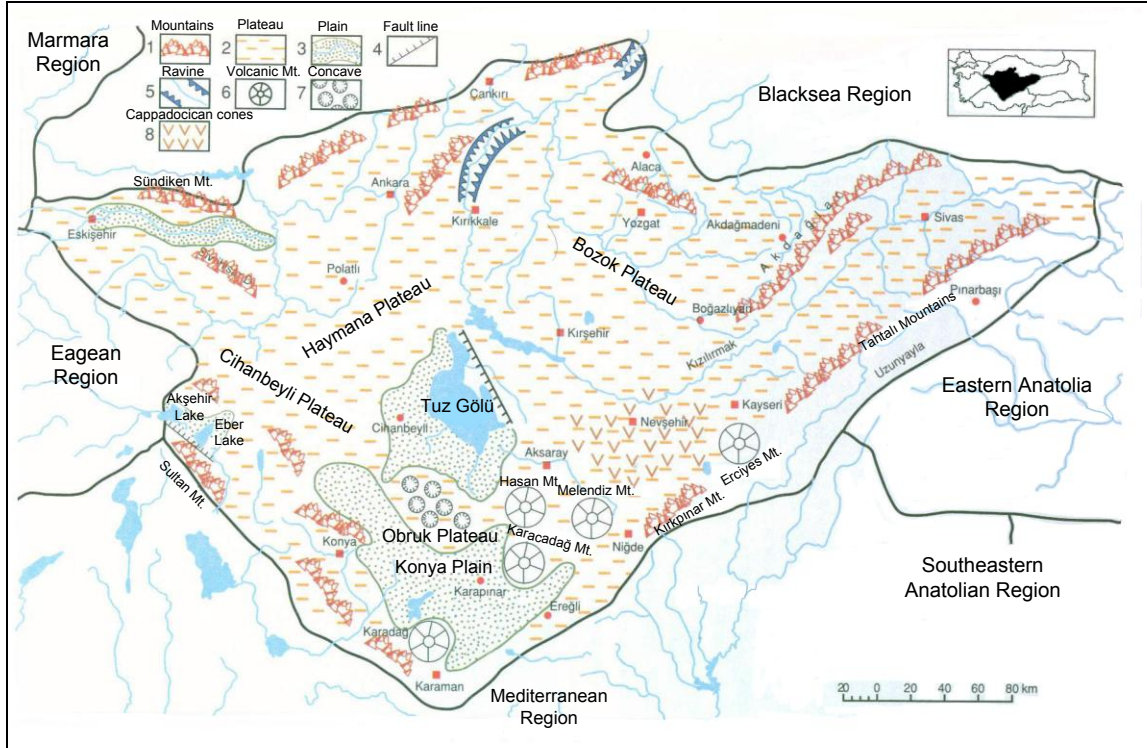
Mountains
1
Plateau
2
Plain
3
Fault line
4
Ravine
5
Volcanic Mt.
6
Concave
7
Cappadocican cones
8

Marmara Region
Blacksea Region
Eagean Region
Eastern Anatolia Region
Southeastern Anatolian Region
Mediterranean Region

Çankırı
Sündiken Mt.
Eskişehir
Sivrihisar
Ankara
Kırıkkale
Polatlı
Alaca
Yozgat
Akdağmadeni
Akdağlar
Sivas
Bozok Plateau
Boğazlıyan
Pınarbaşı
Tahtalı Mountains
Haymana Plateau
Kırşehir
Kızılırmak
Uzunyayla
Cihanbeyli Plateau
Akşehir Lake
Eber Lake
Tuz Gölü
Cihanbeyli
Nevşehir
Kayseri
Aksaray
Erciyes Mt.
Sultan Mt.
Hasan Mt.
Melendiz Mt.
Kırkpınar Mt.
Obruk Plateau
Karacadağ Mt.
Niğde
Konya
Konya Plain
Karapınar
Ereğli
Karadağ
Karaman

20 0 20 40 60 80 km